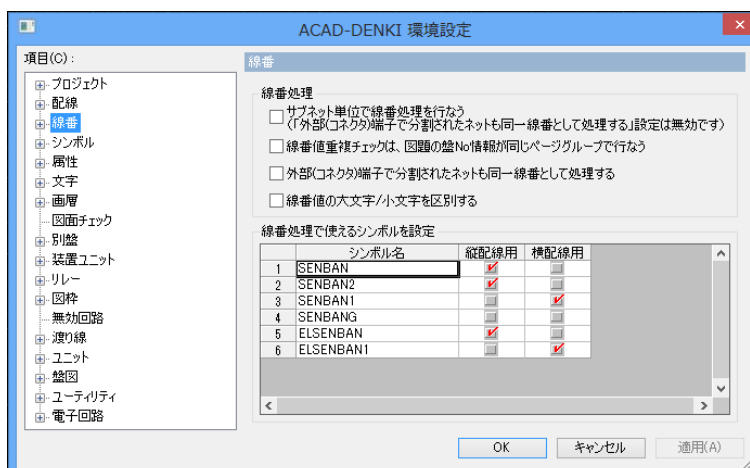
ACAD-DENKI 環境設定

項目(C):

プロジェクト
配線
線番
シンボル
属性
文字
画層
図面チェック
別盤
装置ユニット
リレー
図枠
無効回路
渡り線
ユニット
盤図
ユーティリティ
電子回路

線番

線番処理

サブネット単位で線番処理を行なう
(「外部(コネクタ)端子で分割されたネットも同一線番として処理する」設定は無効です)

線番値重複チェックは、図面の盤No情報が同じページグループで行なう

外部(コネクタ)端子で分割されたネットも同一線番として処理する

線番値の大文字/小文字を区別する

線番処理で使えるシンボルを設定

| | シンボル名 | 縦配線用 | 横配線用 |
|---|---|---|---|
| 1 | SENBAN | ✔ | |
| 2 | SENBAN2 | ✔ | |
| 3 | SENBAN1 | | ✔ |
| 4 | SENBANG | | |
| 5 | ELSENBAN | ✔ | |
| 6 | ELSENBAN1 | | ✔ |

OK
キャンセル
適用(A)